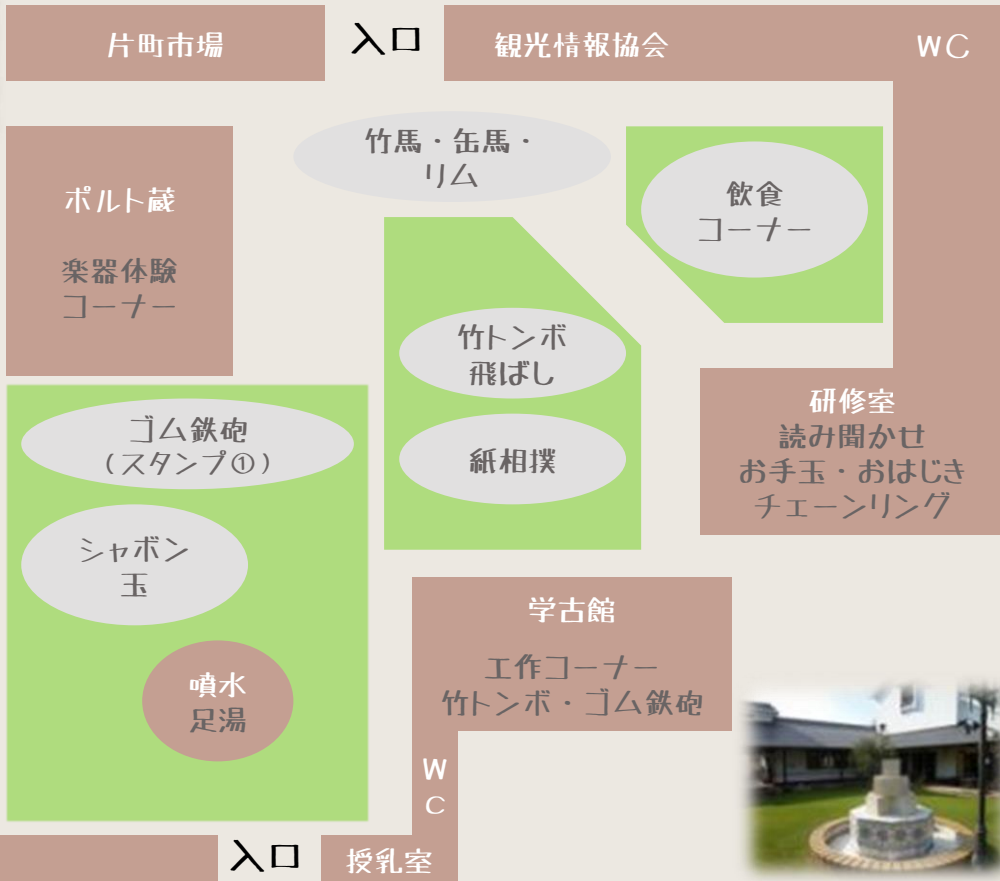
片町市場

入口

観光情報協会

WC

竹馬・缶馬・リム

飲食コーナー

ポルト蔵

楽器体験コーナー

竹トンボ飛ばし

紙相撲

研修室
読み聞かせ
お手玉・おはじき
チェーンリング

ゴム鉄砲
（スタンプ①）

シャボン玉

噴水
足湯

学古館

工作コーナー
竹トンボ・ゴム鉄砲

WC

入口

授乳室